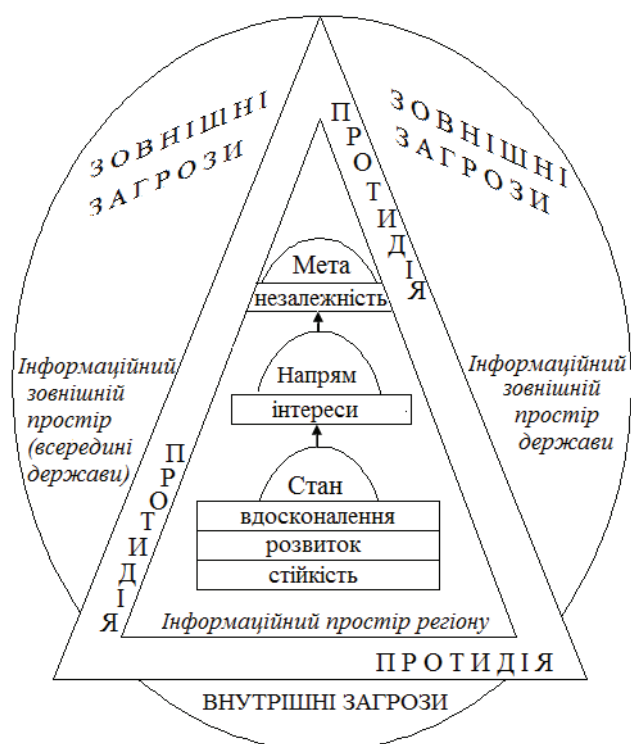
ЗОВНІШНІ ЗАГРОЗИ

ЗОВНІШНІ ЗАГРОЗИ

ПРОТИДІЯ

Мета

незалежність

Інформаційний зовнішній простір (всередині держави)

Напрям

інтереси

Інформаційний зовнішній простір держави

ПРОТИДІЯ

Стан

вдосконалення

розвиток

стійкість

Інформаційний простір регіону

ПРОТИДІЯ

ВНУТРІШНІ ЗАГРОЗИ